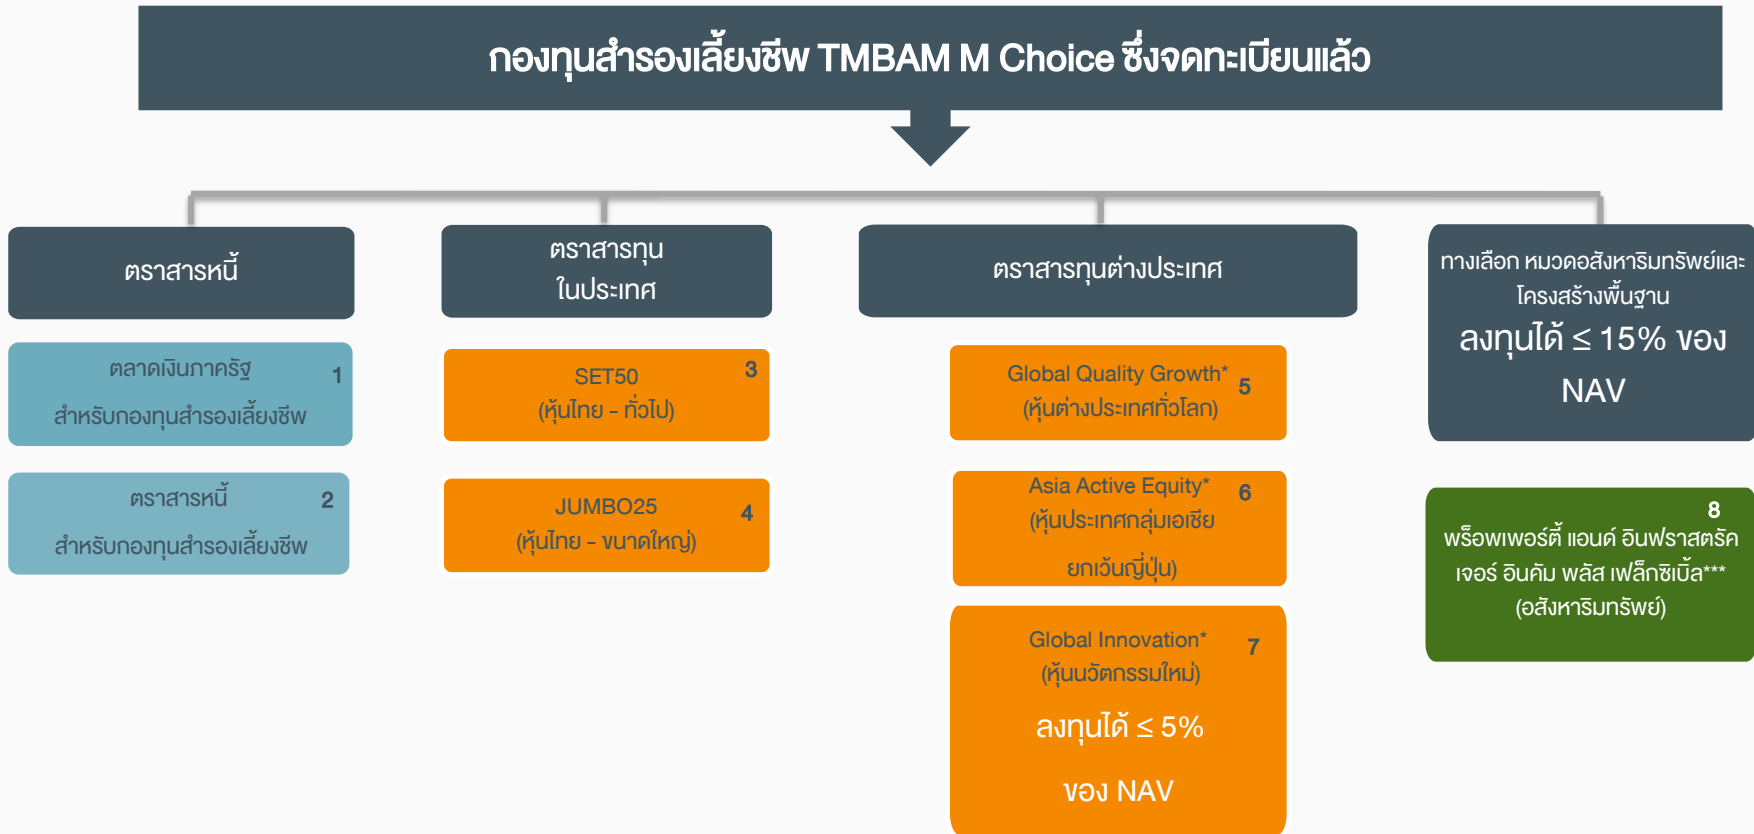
กองทุนสำรองเลี้ยงชีพ TMBAM M Choice ซึ่งจดทะเบียนแล้ว

ตราสารหนี้

ตลาดเงินภาครัฐ 1
สำหรับกองทุนสำรองเลี้ยงชีพ

ตราสารหนี้ 2
สำหรับกองทุนสำรองเลี้ยงชีพ

ตราสารทุน
ในประเทศ

SET50 3
(หุ้นไทย - ทั่วไป)

JUMBO25 4
(หุ้นไทย - ขนาดใหญ่)

ตราสารทุนต่างประเทศ

Global Quality Growth* 5
(หุ้นต่างประเทศทั่วโลก)

Asia Active Equity* 6
(หุ้นประเทศกลุ่มเอเชีย
ยกเว้นญี่ปุ่น)

Global Innovation* 7
(หุ้นนวัตกรรมใหม่)
ลงทุนได้ $\leq$ 5%
ของ NAV

ทางเลือก หมวดอสังหาริมทรัพย์และโครงสร้างพื้นฐาน
ลงทุนได้ $\leq$ 15% ของ NAV

8
พร็อพเพอร์ตี้ แอนด์ อินฟราสตรัคเจอร์ อินคัม พลัส เฟล็กซิเบิ้ล***
(อสังหาริมทรัพย์)